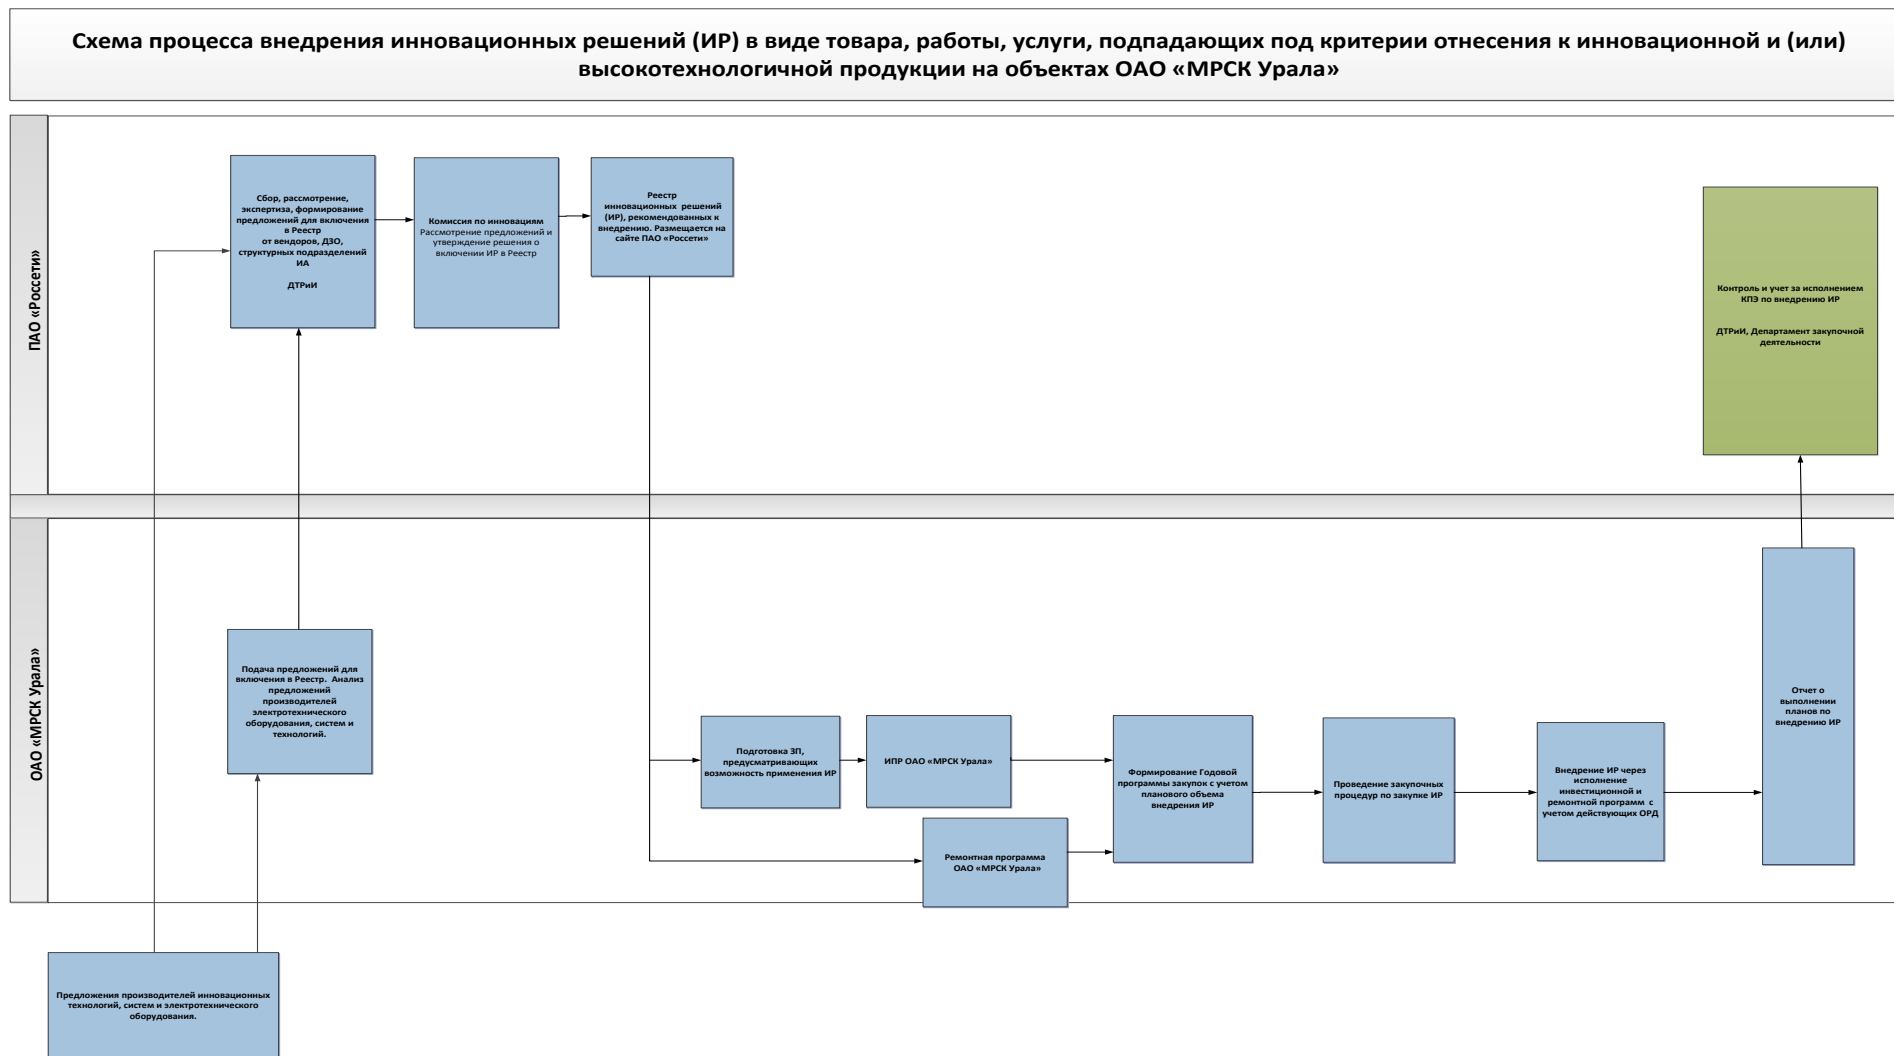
Схема процесса внедрения инновационных решений (ИР) в виде товара, работы, услуги, подпадающих под критерии отнесения к инновационной и (или) высокотехнологичной продукции на объектах ОАО «МРСК Урала»

ПАО «Россети»

Сбор, рассмотрение, экспертиза, формирование предложений для включения в Реестр от вендоров, ДЗО, структурных подразделений ИА

ДТРиИ

Комиссия по инновациям
Рассмотрение предложений и утверждение решения о включении ИР в Реестр

Реестр инновационных решений (ИР), рекомендованных к внедрению. Размещается на сайте ПАО «Россети»

Контроль и учет за исполнением КПЭ по внедрению ИР

ДТРиИ, Департамент закупочной деятельности

ОАО «МРСК Урала»

Подача предложений для включения в Реестр. Анализ предложений производителей электротехнического оборудования, систем и технологий.

Подготовка ЗП, предусматривающих возможность применения ИР

ИПР ОАО «МРСК Урала»

Ремонтная программа ОАО «МРСК Урала»

Формирование Годовой программы закупок с учетом планового объема внедрения ИР

Проведение закупочных процедур по закупке ИР

Внедрение ИР через исполнение инвестиционной и ремонтной программ с учетом действующих ОРД

Отчет о выполнении планов по внедрению ИР

Предложения производителей инновационных технологий, систем и электротехнического оборудования.